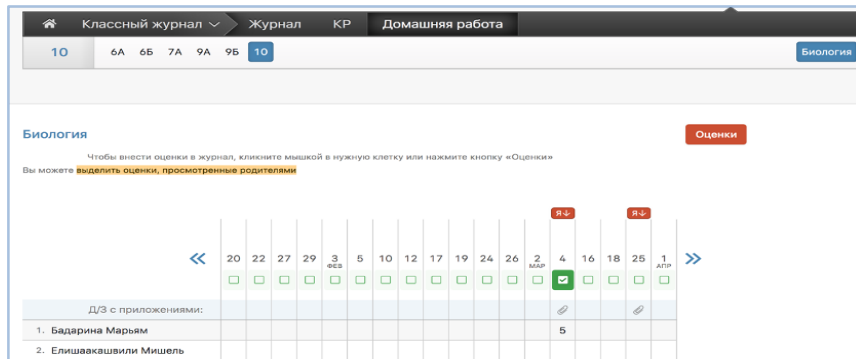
Классный журнал Журнал КР Домашняя работа

10 6А 6Б 7А 9А 9Б 10 Биология

Биология

Оценки

Чтобы внести оценки в журнал, кликните мышкой в нужную клетку или нажмите кнопку «Оценки»
Вы можете выделить оценки, просмотренные родителями

Я↓ Я↓

| « | 20 | 22 | 27 | 29 | 3 ФЕВ | 5 | 10 | 12 | 17 | 19 | 24 | 26 | 2 МАР | 4 | 16 | 18 | 25 | 1 АПР | » |
|---|---|---|---|---|---|---|---|---|---|---|---|---|---|---|---|---|---|---|---|
| Д/З с приложениями: | | | | | | | | | | | | | | | | | | | |
| 1. Бадарина Марьям | | | | | | | | | | | | | | 5 | | | | | |
| 2. Елишаакашвили Мишель | | | | | | | | | | | | | | | | | | | |